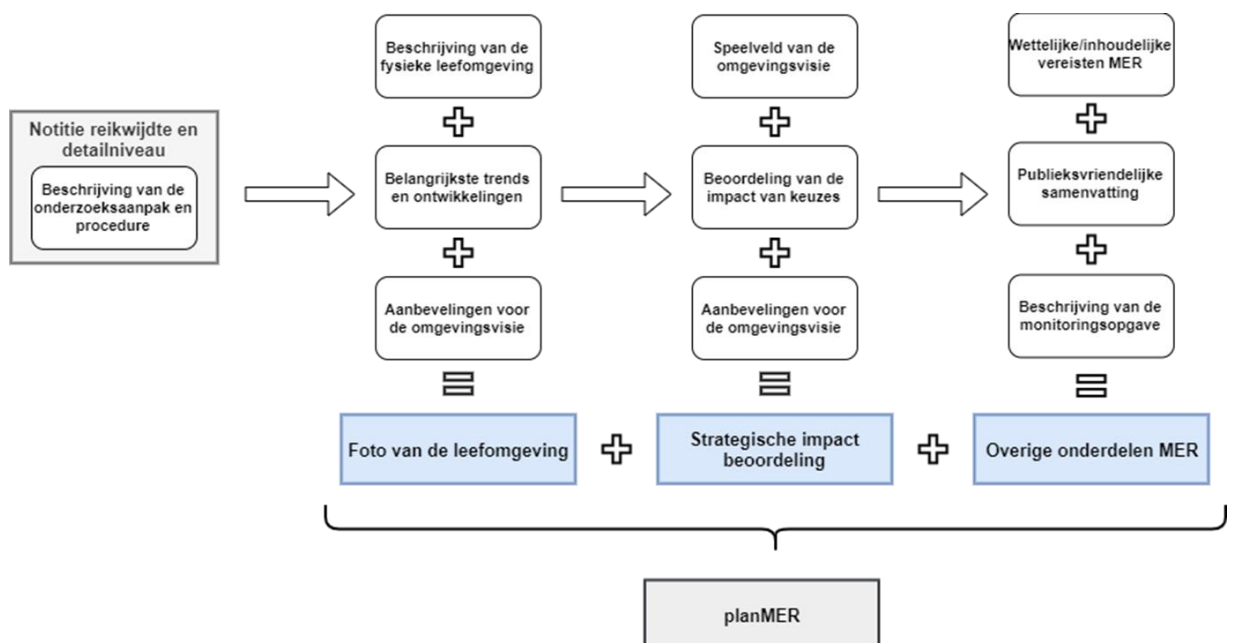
Notitie reikwijdte en detailniveau

Beschrijving van de onderzoeksaanpak en procedure

Beschrijving van de fysieke leefomgeving

Belangrijkste trends en ontwikkelingen

Aanbevelingen voor de omgevingsvisie

Foto van de leefomgeving

Speelveld van de omgevingsvisie

Beoordeling van de impact van keuzes

Aanbevelingen voor de omgevingsvisie

Strategische impact beoordeling

Wettelijke/inhoudelijke vereisten MER

Publieksvriendelijke samenvatting

Beschrijving van de monitoringsopgave

Overige onderdelen MER

planMER